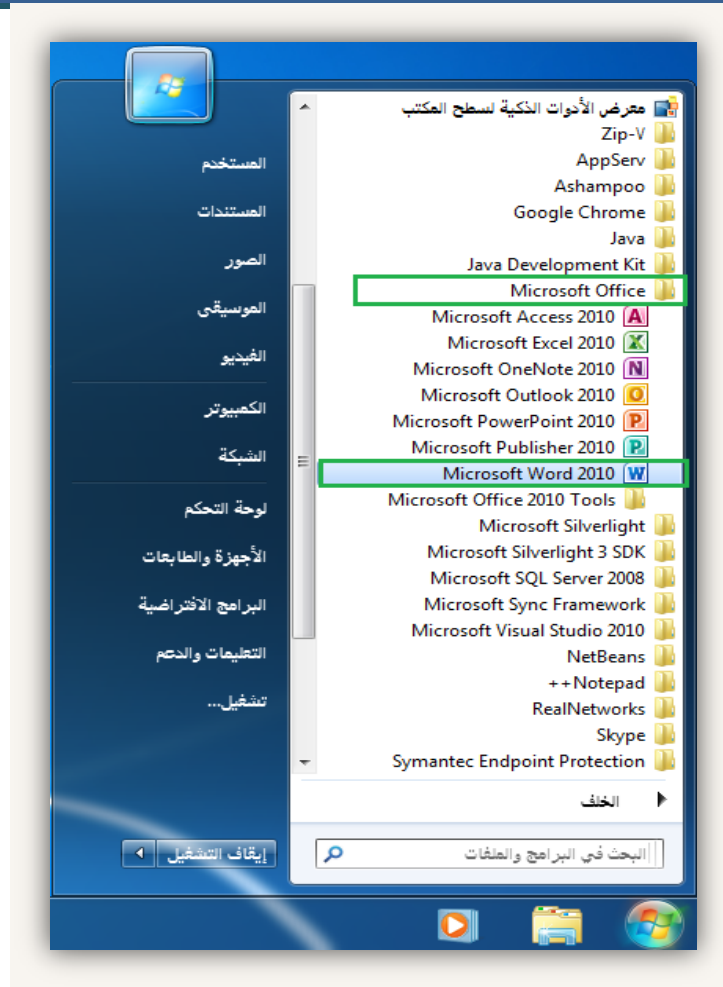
معرض الأدوات الذكية لسطح المكتب
Zip-7
AppServ
Ashampoo
Google Chrome
Java
Java Development Kit
Microsoft Office
Microsoft Access 2010
Microsoft Excel 2010
Microsoft OneNote 2010
Microsoft Outlook 2010
Microsoft PowerPoint 2010
Microsoft Publisher 2010
Microsoft Word 2010
Microsoft Office 2010 Tools
Microsoft Silverlight
Microsoft Silverlight 3 SDK
Microsoft SQL Server 2008
Microsoft Sync Framework
Microsoft Visual Studio 2010
NetBeans
Notepad++
RealNetworks
Skype
Symantec Endpoint Protection
الخلف
البحث في البرامج والملفات

المستخدم
المستندات
الصور
الموسيقى
الفيديو
الكمبيوتر
الشبكة
لوحة التحكم
الأجهزة والطابعات
البرامج الافتراضية
التعليمات والدعم
تشغيل...
إيقاف التشغيل